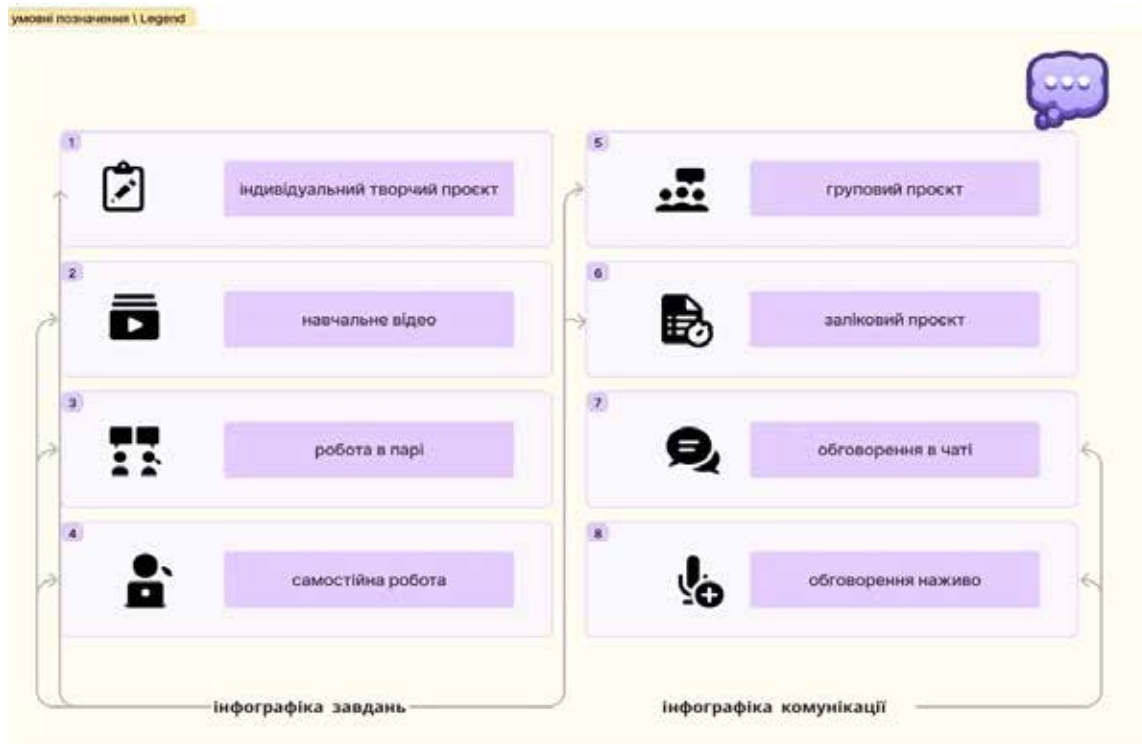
умовні позначення \ Legend

1
індивідуальний творчий проєкт

2
навчальне відео

3
робота в парі

4
самостійна робота

5
груповий проєкт

6
заліковий проєкт

7
обговорення в чаті

8
обговорення наживо

інфографіка завдань

інфографіка комунікації